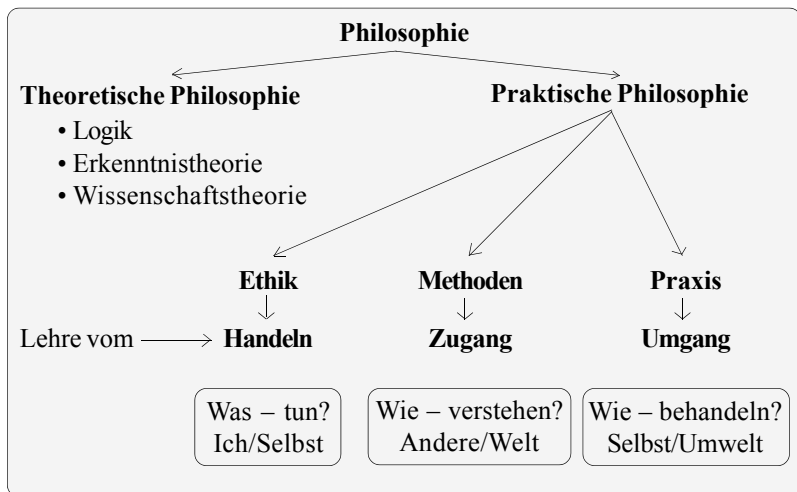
Philosophie

Theoretische Philosophie
• Logik
• Erkenntnistheorie
• Wissenschaftstheorie

Praktische Philosophie

Ethik
Handeln

Methoden
Zugang

Praxis
Umgang

Lehre vom

Was – tun?
Ich/Selbst

Wie – verstehen?
Andere/Welt

Wie – behandeln?
Selbst/Umwelt